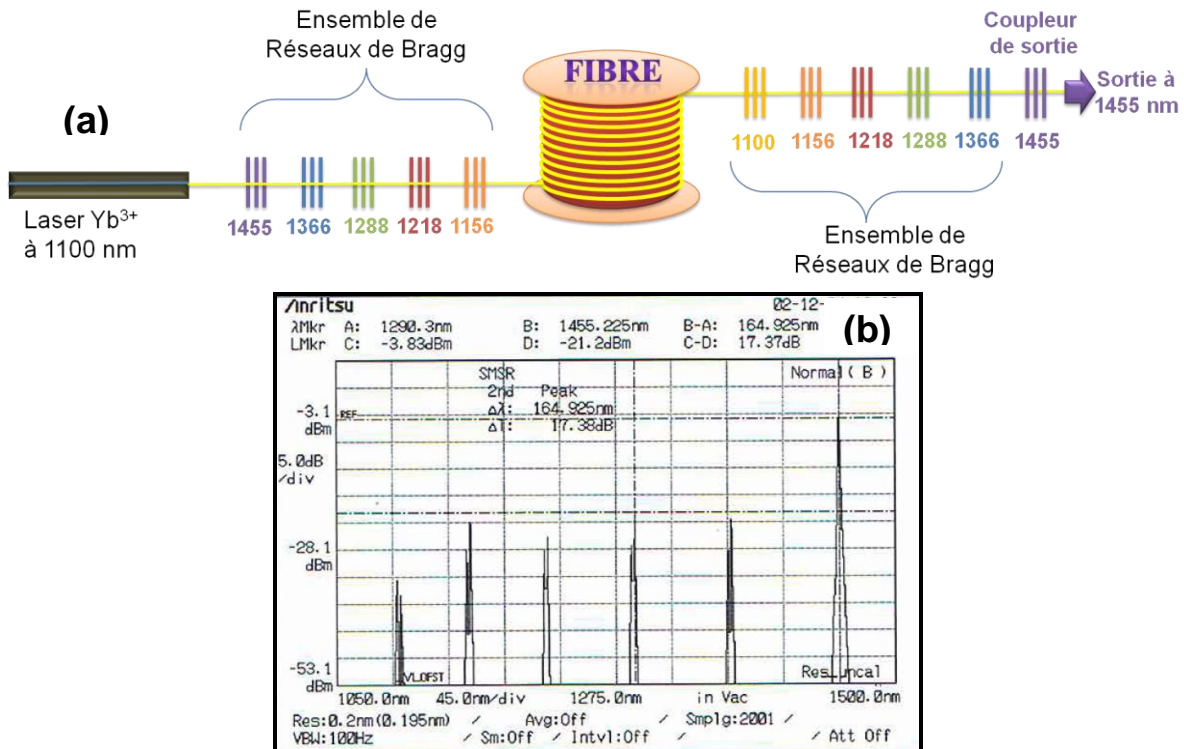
(a)

Ensemble de Réseaux de Bragg

FIBRE

Coupleur de sortie

Sortie à 1455 nm

Laser Yb$^{3+}$ à 1100 nm

1455 1366 1288 1218 1156

1100 1156 1218 1288 1366 1455

Ensemble de Réseaux de Bragg

/nritsu 02-12-

λMkr A: 1290.3nm B: 1455.225nm B-A: 164.925nm
LMkr C: -3.83dBm D: -21.2dBm C-D: 17.37dB

(b)

SMSR
2nd Peak
Δλ: 164.925nm
ΔL: 17.38dB

Normal( B )

-3.1 dBm REF

5.0dB /div

-28.1 dBm

-53.1 dBm

VL_OFST

Res_uncal

1050.0nm 45.0nm/div 1275.0nm in Vac 1500.0nm

Res:0.2nm(0.195nm) / Avg:Off / Smplg:2001 /
VBW:100Hz / Sm:Off / Intvl:Off / / Att Off